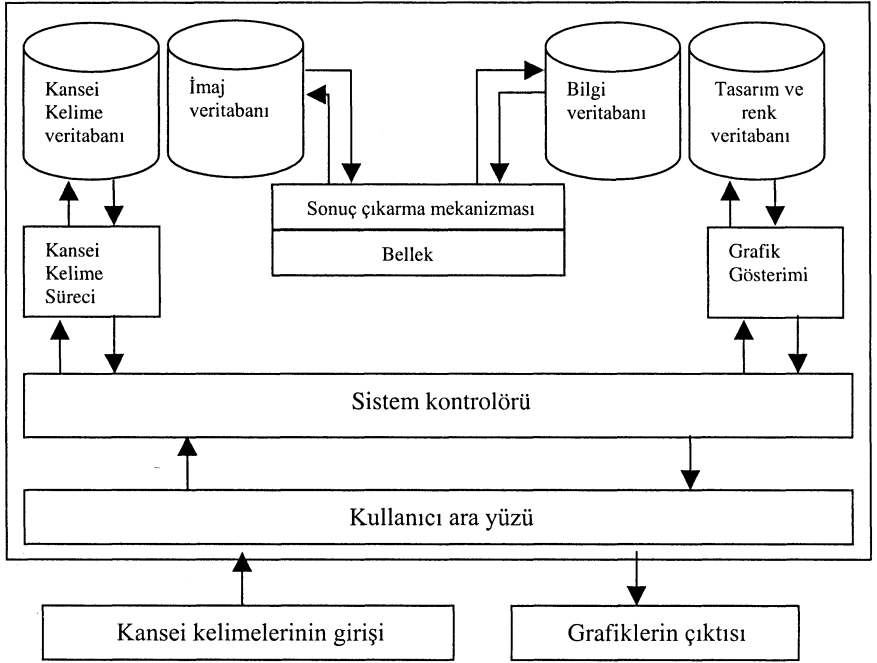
Kansei Kelime veritabanı

İmaj veritabanı

Bilgi veritabanı

Tasarım ve renk veritabanı

Sonuç çıkarma mekanizması

Bellek

Kansei Kelime Süreci

Grafik Gösterimi

Sistem kontrolörü

Kullanıcı ara yüzü

Kansei kelimelerinin girişi

Grafiklerin çıktısı